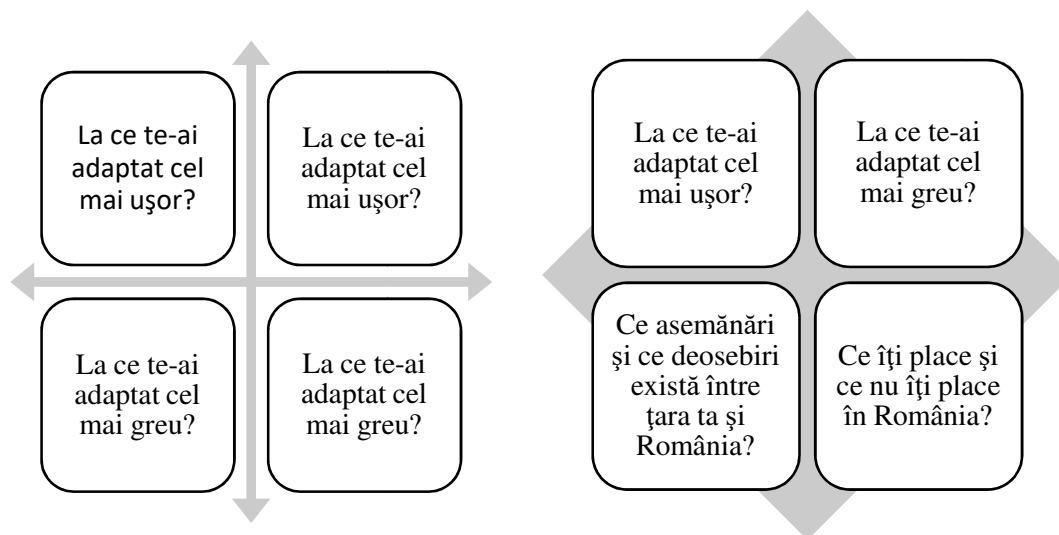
La ce te-ai adaptat cel mai uşor?

La ce te-ai adaptat cel mai uşor?

La ce te-ai adaptat cel mai greu?

La ce te-ai adaptat cel mai greu?

La ce te-ai adaptat cel mai uşor?

La ce te-ai adaptat cel mai greu?

Ce asemănări şi ce deosebiri există între ţara ta şi România?

Ce îţi place şi ce nu îţi place în România?